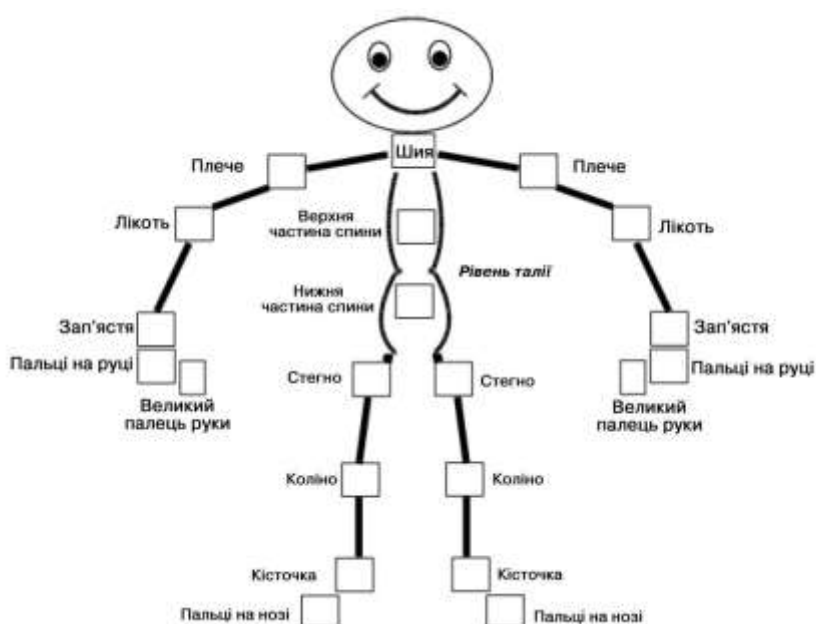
Шия

Плече

Плече

Лікоть

Верхня частина спини

Лікоть

Рівень талії

Нижня частина спини

Зап'ястя

Зап'ястя

Пальці на руці

Пальці на руці

Стегно

Стегно

Великий палець руки

Великий палець руки

Коліно

Коліно

Кісточка

Кісточка

Пальці на нозі

Пальці на нозі